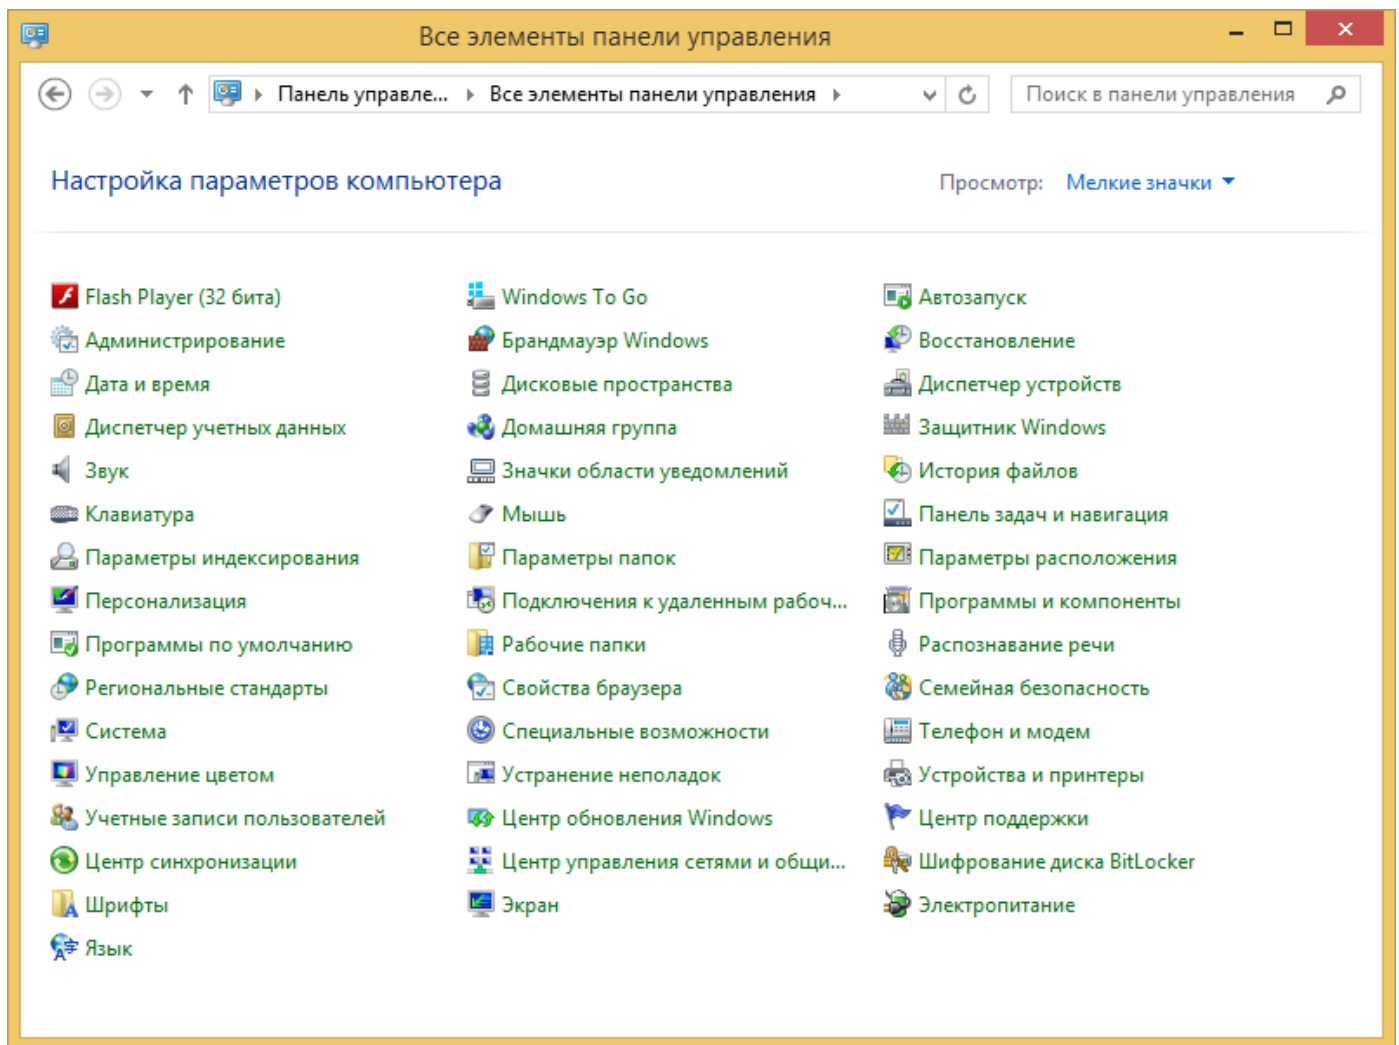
Все элементы панели управления

Панель управле... › Все элементы панели управления ›

Поиск в панели управления

Настройка параметров компьютера

Просмотр: Мелкие значки

Flash Player (32 бита)
Администрирование
Дата и время
Диспетчер учетных данных
Звук
Клавиатура
Параметры индексирования
Персонализация
Программы по умолчанию
Региональные стандарты
Система
Управление цветом
Учетные записи пользователей
Центр синхронизации
Шрифты
Язык

Windows To Go
Брандмауэр Windows
Дисковые пространства
Домашняя группа
Значки области уведомлений
Мышь
Параметры папок
Подключения к удаленным рабоч...
Рабочие папки
Свойства браузера
Специальные возможности
Устранение неполадок
Центр обновления Windows
Центр управления сетями и общи...
Экран

Автозапуск
Восстановление
Диспетчер устройств
Защитник Windows
История файлов
Панель задач и навигация
Параметры расположения
Программы и компоненты
Распознавание речи
Семейная безопасность
Телефон и модем
Устройства и принтеры
Центр поддержки
Шифрование диска BitLocker
Электропитание